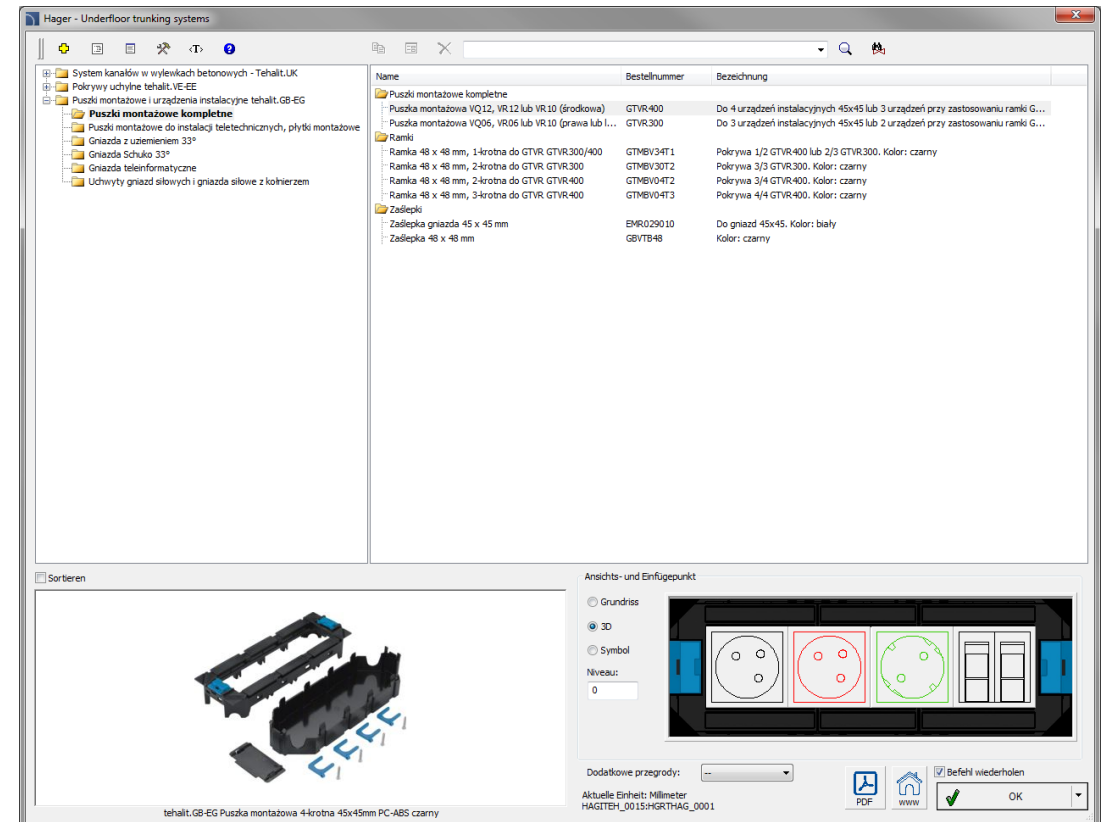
Hager - Underfloor trunking systems

System kanałów w wylewkach betonowych - Tehalit.UK
Pokrywy uchylne tehalit.VE-EE
Puszki montażowe i urządzenia instalacyjne tehalit.GB-EG
Puszki montażowe kompletne
Puszki montażowe do instalacji teletechnicznych, płytki montażowe
Gniazda z uziemieniem 33°
Gniazda Schuko 33°
Gniazda teleinformatyczne
Uchwyty gniazd siłowych i gniazda siłowe z kołnierzem

| Name | Bestellnummer | Bezeichnung |
|---|---|---|
| Puszki montażowe kompletne | | |
| Puszka montażowa VQ12, VR12 lub VR10 (środkowa) | GTVR400 | Do 4 urządzeń instalacyjnych 45x45 lub 3 urządzeń przy zastosowaniu ramki G... |
| Puszka montażowa VQ06, VR06 lub VR10 (prawa lub l... | GTVR300 | Do 3 urządzeń instalacyjnych 45x45 lub 2 urządzeń przy zastosowaniu ramki G... |
| Ramki | | |
| Ramka 48 x 48 mm, 1-krotna do GTVR GTVR300/400 | GTMBV34T1 | Pokrywa 1/2 GTVR400 lub 2/3 GTVR300. Kolor: czarny |
| Ramka 48 x 48 mm, 2-krotna do GTVR GTVR300 | GTMBV30T2 | Pokrywa 3/3 GTVR300. Kolor: czarny |
| Ramka 48 x 48 mm, 2-krotna do GTVR GTVR400 | GTMBV04T2 | Pokrywa 3/4 GTVR400. Kolor: czarny |
| Ramka 48 x 48 mm, 3-krotna do GTVR GTVR400 | GTMBV04T3 | Pokrywa 4/4 GTVR400. Kolor: czarny |
| Zaślepki | | |
| Zaślepka gniazda 45 x 45 mm | EMR029010 | Do gniazd 45x45. Kolor: biały |
| Zaślepka 48 x 48 mm | GBVTB48 | Kolor: czarny |

Sortieren
tehalit.GB-EG Puszka montażowa 4-krotna 45x45mm PC-ABS czarny

Ansichts- und Einfügepunkt
Grundriss
3D
Symbol
Niveau:
0
Dodatkowe przegrody: --
Aktuelle Einheit: Millimeter
HAGITEH_0015:HGRTHAG_0001
PDF
www
Befehl wiederholen
OK